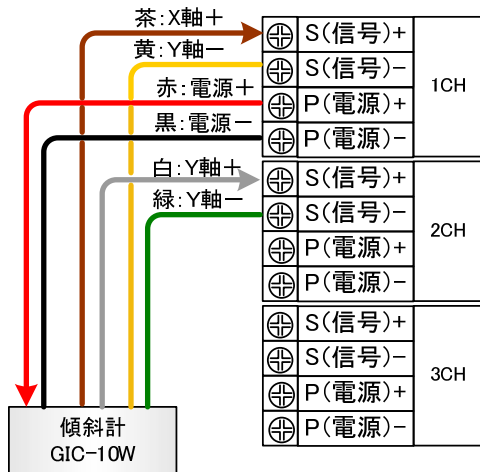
茶:X軸＋
黄:Y軸－
赤:電源＋
黒:電源－
白:Y軸＋
緑:Y軸－

| | | |
|---|---|---|
| ⊕ | S(信号)+ | 1CH |
| ⊕ | S(信号)- | |
| ⊕ | P(電源)+ | |
| ⊕ | P(電源)- | |
| ⊕ | S(信号)+ | 2CH |
| ⊕ | S(信号)- | |
| ⊕ | P(電源)+ | |
| ⊕ | P(電源)- | |
| ⊕ | S(信号)+ | 3CH |
| ⊕ | S(信号)- | |
| ⊕ | P(電源)+ | |
| ⊕ | P(電源)- | |

傾斜計
GIC-10W